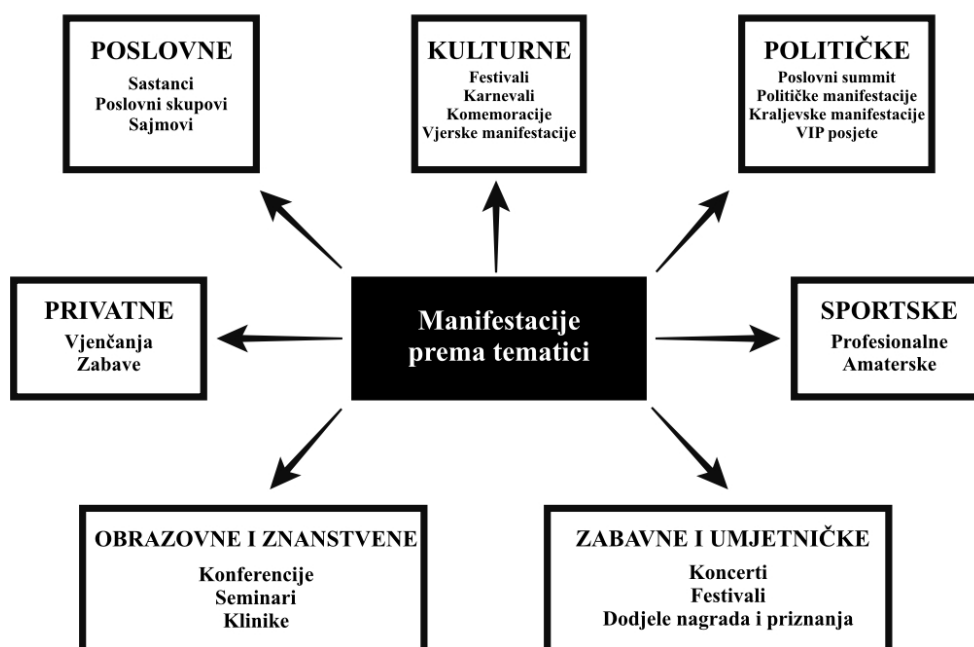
POSLOVNE
Sastanci
Poslovni skupovi
Sajmovi

KULTURNE
Festivali
Karnevali
Komemoracije
Vjerske manifestacije

POLITIČKE
Poslovni summit
Političke manifestacije
Kraljevske manifestacije
VIP posjete

PRIVATNE
Vjenčanja
Zabave

Manifestacije prema tematici

SPORTSKE
Profesionalne
Amaterske

OBRAZOVNE I ZNANSTVENE
Konferencije
Seminari
Klinike

ZABAVNE I UMJETNIČKE
Koncerti
Festivali
Dodjele nagrada i priznanja